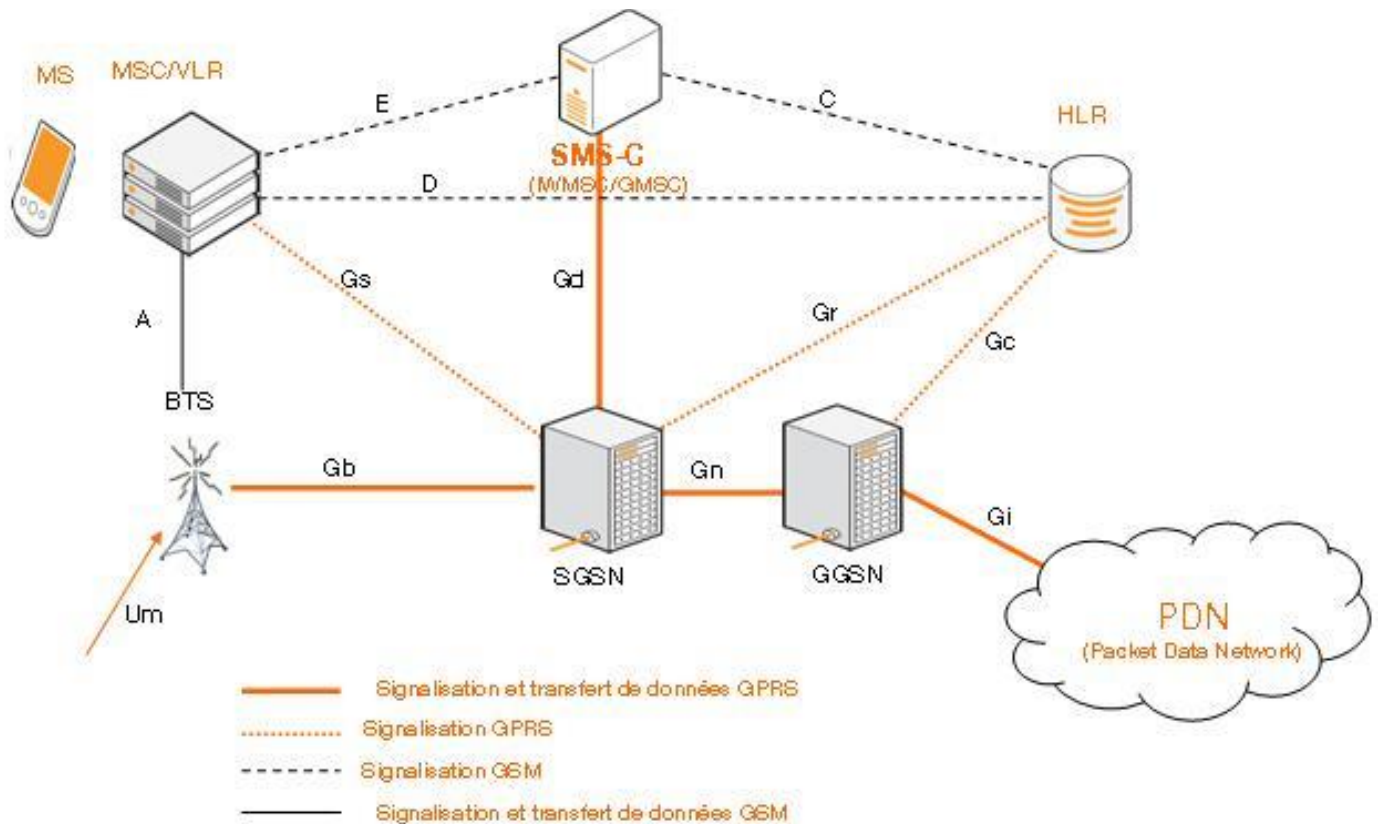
MS

MSC/VLR

E

C

HLR

SMS-C
(IWMSC/GMSC)

D

Gs

Gd

Gr

Gc

A

BTS

Gb

Gn

Gi

SGSN

GGSN

Um

PDN
(Packet Data Network)

Signalisation et transfert de données GPRS

Signalisation GPRS

Signalisation GSM

Signalisation et transfert de données GSM